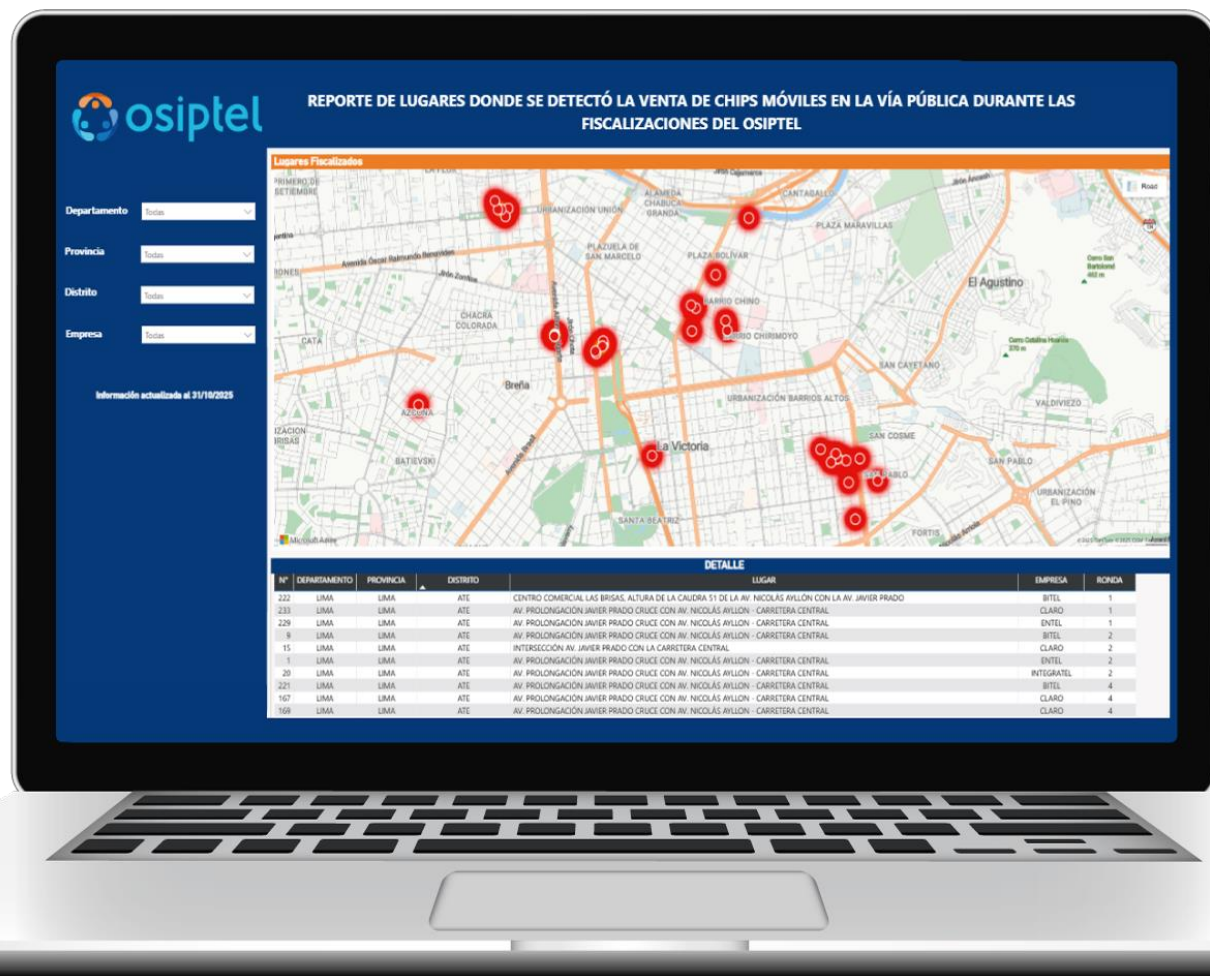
osiptel

REPORTE DE LUGARES DONDE SE DETECTÓ LA VENTA DE CHIPS MÓVILES EN LA VÍA PÚBLICA DURANTE LAS FISCALIZACIONES DEL OSIPTEL

Departamento Todas
Provincia Todas
Distrito Todas
Empresa Todas

Información actualizada al 31/10/2025

Lugares Fiscalizados

Road

PRIMERO DE SETIEMBRE
URBANIZACIÓN UNIÓN
ALAMEDA CHABUCA GRANDA
CANTAGALLO
PLAZA MARAVILLAS
PLAZUELA DE SAN MARCELO
PLAZA BOLÍVAR
Avenida Óscar Raimundo Benavides
Jirón Zepita
El Agustino
Cerro San Bartolomé 462 m
BARRIO CHINO
CHACRA COLORADA
BARRIO CHIRIMOYO
Cerro Catalina Huanca 370 m
SAN CAYETANO
Breña
URBANIZACIÓN BARRIOS ALTOS
VALDIVIEZO
AZCONA
SAN COSME
La Victoria
BATIEVSKI
SAN PABLO
URBANIZACIÓN EL PINO
SANTA BEATRIZ
FORTIS
Microsoft Azure

DETALLE

| Nº | DEPARTAMENTO | PROVINCIA | DISTRITO | LUGAR | EMPRESA | RONDA |
|---|---|---|---|---|---|---|
| 222 | LIMA | LIMA | ATE | CENTRO COMERCIAL LAS BRISAS, ALTURA DE LA CAUDRA 51 DE LA AV. NICOLÁS AYLLÓN CON LA AV. JAVIER PRADO | BITEL | 1 |
| 233 | LIMA | LIMA | ATE | AV. PROLONGACIÓN JAVIER PRADO CRUCE CON AV. NICOLÁS AYLLON - CARRETERA CENTRAL | CLARO | 1 |
| 229 | LIMA | LIMA | ATE | AV. PROLONGACIÓN JAVIER PRADO CRUCE CON AV. NICOLÁS AYLLON - CARRETERA CENTRAL | ENTEL | 1 |
| 9 | LIMA | LIMA | ATE | AV. PROLONGACIÓN JAVIER PRADO CRUCE CON AV. NICOLÁS AYLLON - CARRETERA CENTRAL | BITEL | 2 |
| 15 | LIMA | LIMA | ATE | INTERSECCIÓN AV. JAVIER PRADO CON LA CARRETERA CENTRAL | CLARO | 2 |
| 1 | LIMA | LIMA | ATE | AV. PROLONGACIÓN JAVIER PRADO CRUCE CON AV. NICOLÁS AYLLON - CARRETERA CENTRAL | ENTEL | 2 |
| 20 | LIMA | LIMA | ATE | AV. PROLONGACIÓN JAVIER PRADO CRUCE CON AV. NICOLÁS AYLLON - CARRETERA CENTRAL | INTEGRATEL | 2 |
| 221 | LIMA | LIMA | ATE | AV. PROLONGACIÓN JAVIER PRADO CRUCE CON AV. NICOLÁS AYLLON - CARRETERA CENTRAL | BITEL | 4 |
| 167 | LIMA | LIMA | ATE | AV. PROLONGACIÓN JAVIER PRADO CRUCE CON AV. NICOLÁS AYLLON - CARRETERA CENTRAL | CLARO | 4 |
| 169 | LIMA | LIMA | ATE | AV. PROLONGACIÓN JAVIER PRADO CRUCE CON AV. NICOLÁS AYLLON - CARRETERA CENTRAL | CLARO | 4 |